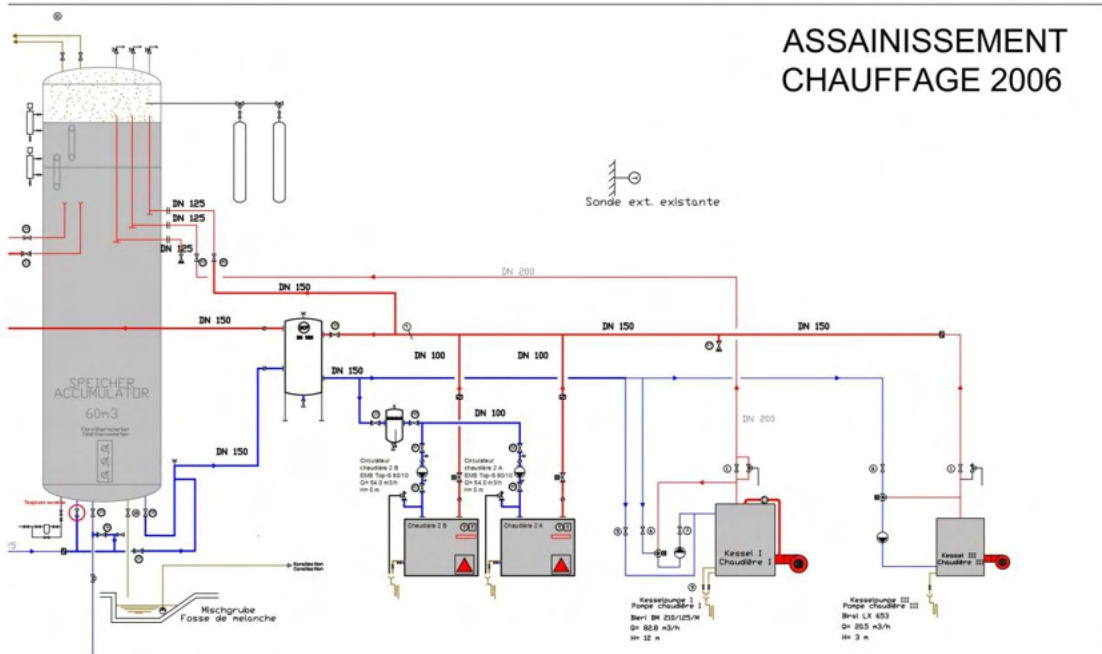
ASSAINISSEMENT
CHAUFFAGE 2006

Sonde ext. existante

DN 125
DN 125
DN 125
DN 200
DN 150
DN 150
DN 150
DN 150
DN 100
DN 100
DN 150
DN 100
DN 200
DN 150

SPEICHER
ACCUMULATOR
60m3

Circulateur chaudière 2 B
EMB Top-S 80/10
Q= 54.0 m3/h
H= 5 m

Circulateur chaudière 2 A
EMB Top-S 80/10
Q= 54.0 m3/h
H= 5 m

Chaudière 2 B
Chaudière 2 A

Kessel I
Chaudière I

Kessel III
Chaudière III

Kesselpumpe I
Pompe chaudière I
Biral BM 210/125/M
Q= 82.8 m3/h
H= 12 m

Kesselpumpe III
Pompe chaudière III
Biral LX 653
Q= 20.5 m3/h
H= 3 m

Mischgrube
Fosse de melanche

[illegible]